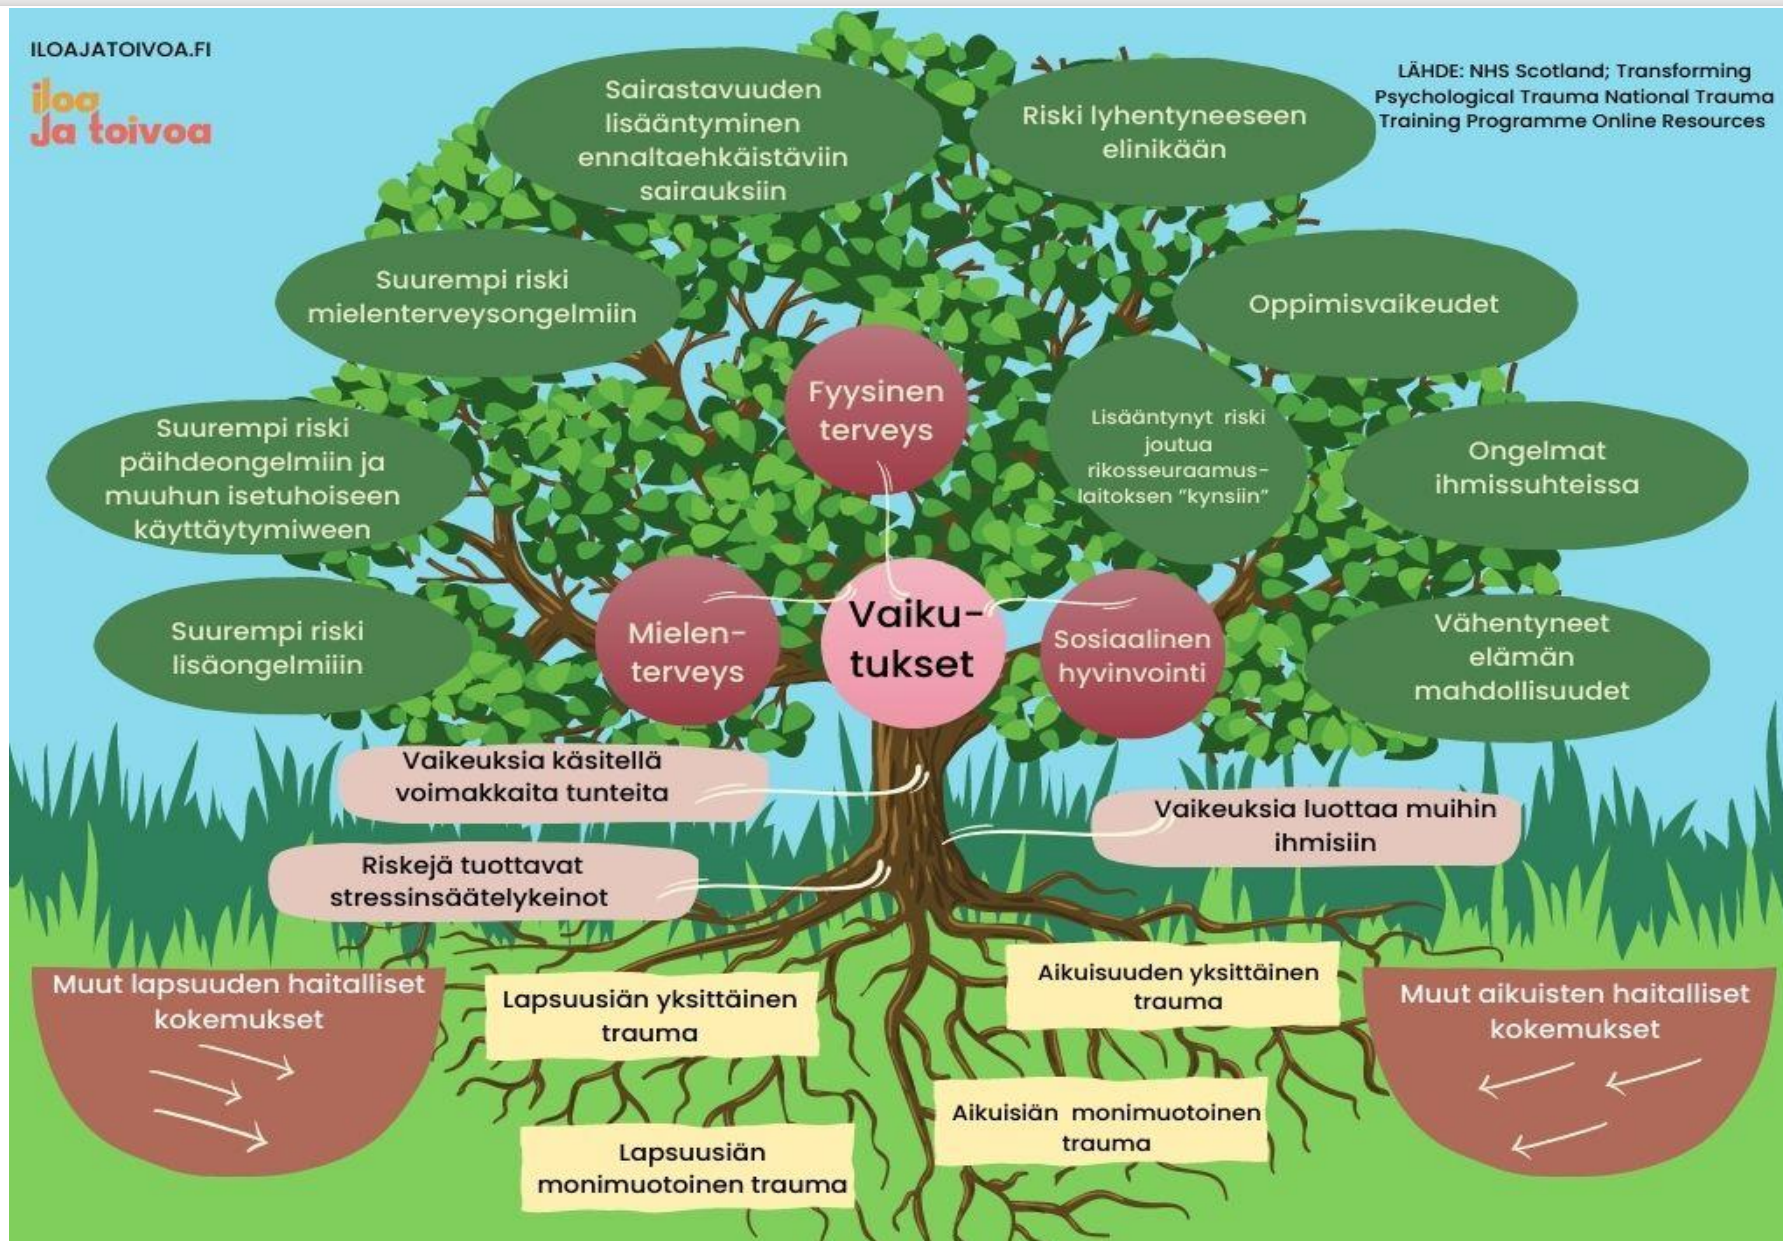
ILOAJATOIVOA.FI

iloa
Ja toivoa

LÄHDE: NHS Scotland; Transforming Psychological Trauma National Trauma Training Programme Online Resources

Sairastavuuden lisääntyminen ennaltaehkäistäviin sairauksiin

Riski lyhentyneeseen elinikään

Suurempi riski mielenterveysongelmiin

Oppimisvaikeudet

Fyysinen terveys

Lisääntynyt riski joutua rikosseuraamuslaitoksen "kynsiin"

Suurempi riski päihdeongelmiin ja muuhun isetuhoiseen käyttäytymiween

Ongelmat ihmissuhteissa

Suurempi riski lisäongelmiiin

Mielenterveys

Vaikutukset

Sosiaalinen hyvinvointi

Vähentyneet elämän mahdollisuudet

Vaikeuksia käsitellä voimakkaita tunteita

Vaikeuksia luottaa muihin ihmisiin

Riskejä tuottavat stressinsäätelykeinot

Muut lapsuuden haitalliset kokemukset

Lapsuusiän yksittäinen trauma

Aikuisuuden yksittäinen trauma

Muut aikuisten haitalliset kokemukset

Aikuisiän monimuotoinen trauma

Lapsuusiän monimuotoinen trauma